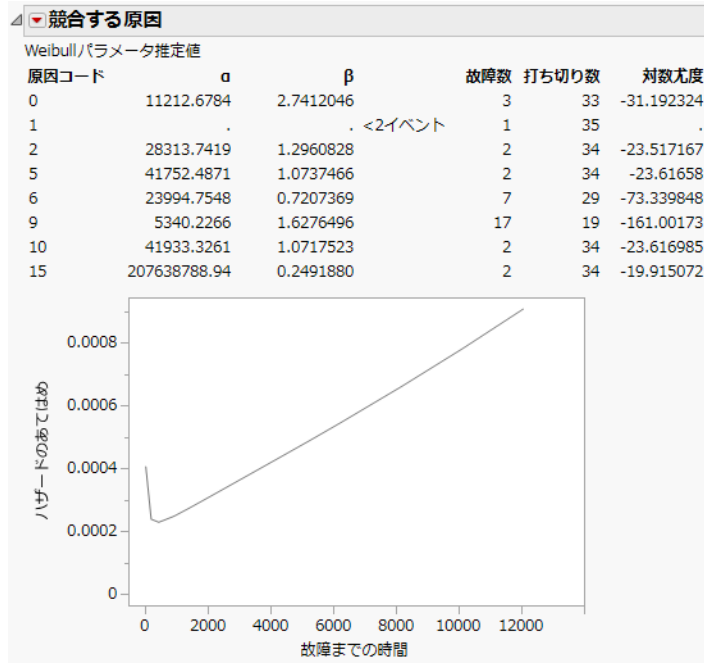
競合する原因

Weibullパラメータ推定値

| 原因コード | α | β | | 故障数 | 打ち切り数 | 対数尤度 |
|---|---|---|---|---|---|---|
| 0 | 11212.6784 | 2.7412046 | | 3 | 33 | -31.192324 |
| 1 | . | . | <2イベント | 1 | 35 | . |
| 2 | 28313.7419 | 1.2960828 | | 2 | 34 | -23.517167 |
| 5 | 41752.4871 | 1.0737466 | | 2 | 34 | -23.61658 |
| 6 | 23994.7548 | 0.7207369 | | 7 | 29 | -73.339848 |
| 9 | 5340.2266 | 1.6276496 | | 17 | 19 | -161.00173 |
| 10 | 41933.3261 | 1.0717523 | | 2 | 34 | -23.616985 |
| 15 | 207638788.94 | 0.2491880 | | 2 | 34 | -19.915072 |

ハザードのあてはめ

0.0008
0.0006
0.0004
0.0002
0

0 2000 4000 6000 8000 10000 12000

故障までの時間